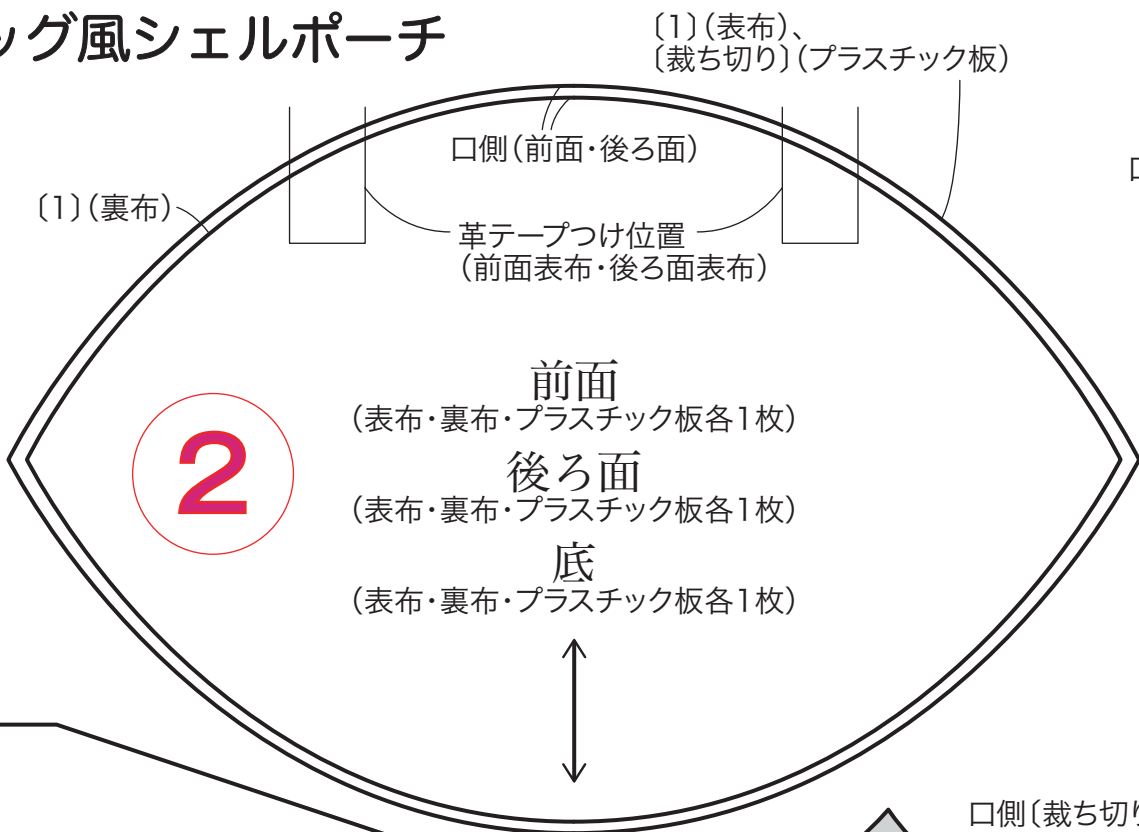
ッグ風シェルポーチ

〔1〕(表布)、
〔裁ち切り〕(プラスチック板)

口側(前面・後ろ面)

〔1〕(裏布)

革テープつけ位置
(前面表布・後ろ面表布)

前面
(表布・裏布・プラスチック板各1枚)

2

後ろ面
(表布・裏布・プラスチック板各1枚)

底
(表布・裏布・プラスチック板各1枚)

口側〔裁ち切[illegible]

口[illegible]